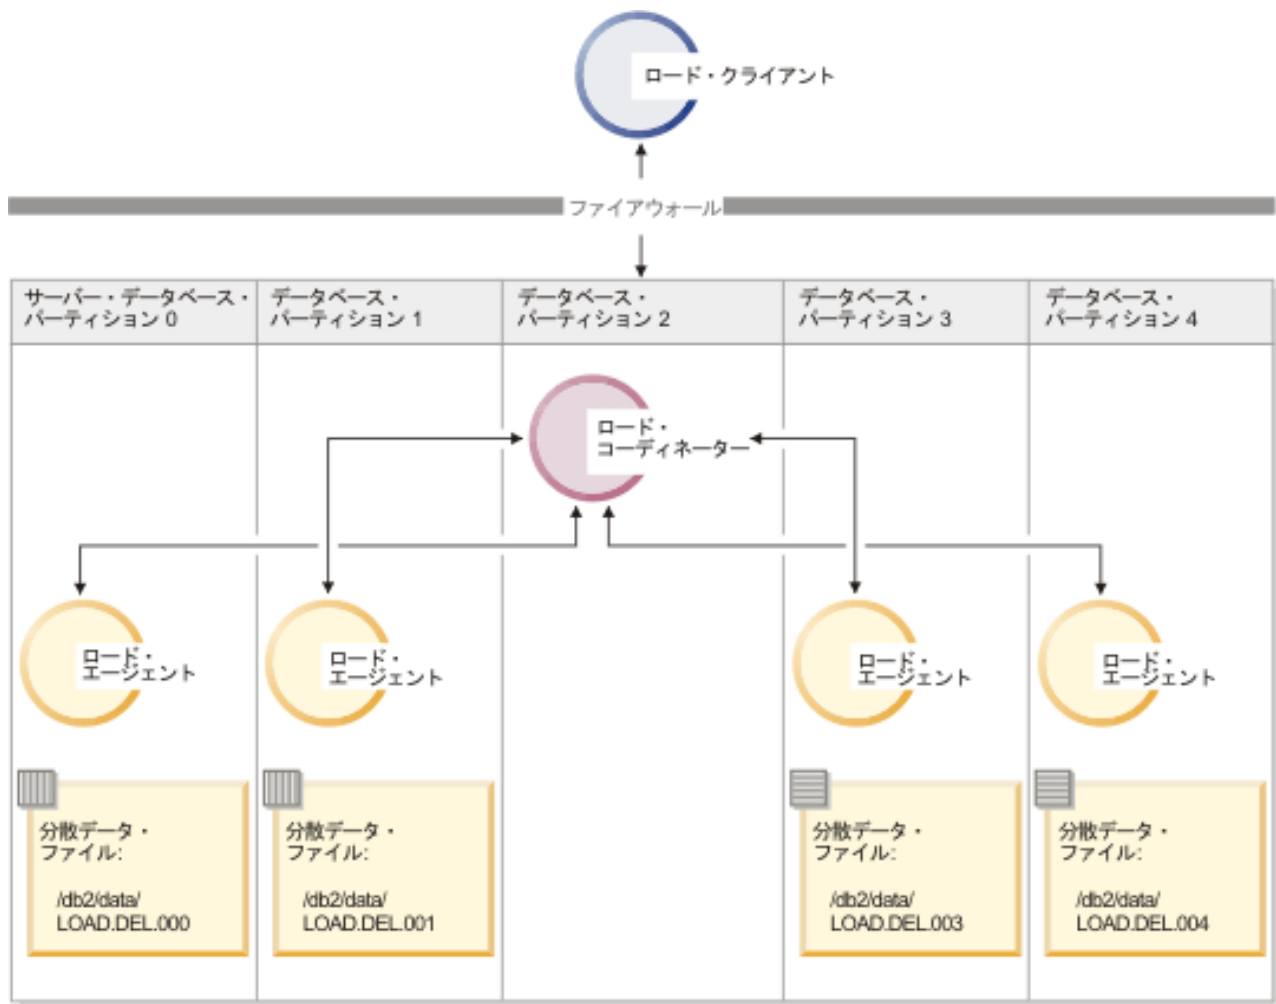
ロード・クライアント

ファイアウォール

| サーバー・データベース・パーティション 0 | データベース・パーティション 1 | データベース・パーティション 2 | データベース・パーティション 3 | データベース・パーティション 4 |
|---|---|---|---|---|

ロード・コーディネーター

ロード・エージェント

ロード・エージェント

ロード・エージェント

ロード・エージェント

分散データ・ファイル:

/db2/data/ LOAD.DEL.000

分散データ・ファイル:

/db2/data/ LOAD.DEL.001

分散データ・ファイル:

/db2/data/ LOAD.DEL.003

分散データ・ファイル:

/db2/data/ LOAD.DEL.004